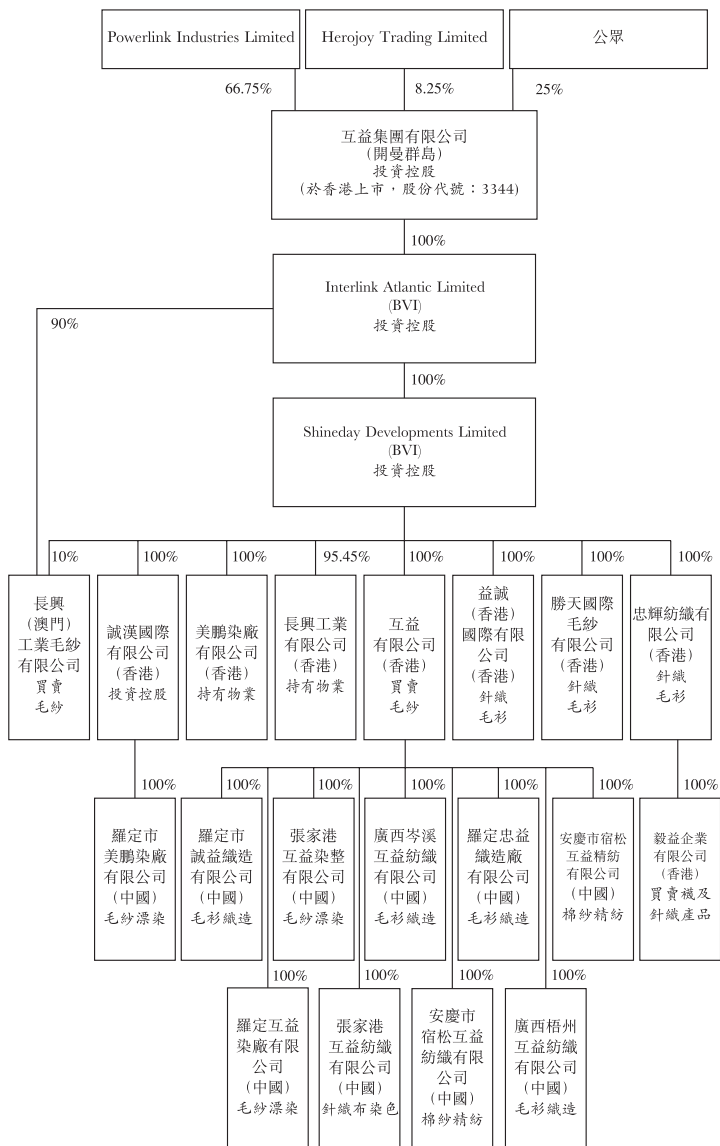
Powerlink Industries Limited

Herojoy Trading Limited

公眾

66.75%

8.25%

25%

互益集團有限公司
(開曼群島)
投資控股
(於香港上市，股份代號：3344)

100%

Interlink Atlantic Limited
(BVI)
投資控股

90%

100%

Shineday Developments Limited
(BVI)
投資控股

10%

100%

100%

95.45%

100%

100%

100%

100%

長興
(澳門)
工業毛紗
有限公司
買賣
毛紗

誠漢國際
有限公司
(香港)
投資控股

美鵬染廠
有限公司
(香港)
持有物業

長興工業
有限公司
(香港)
持有物業

互益
有限公司
(香港)
買賣
毛紗

益誠
(香港)
國際有限
公司
(香港)
針織
毛衫

勝天國際
毛紗
有限公司
(香港)
針織
毛衫

忠輝紡織有
限公司
(香港)
針織
毛衫

100%

100%

100%

100%

100%

100%

100%

羅定市
美鵬染廠
有限公司
(中國)
毛紗漂染

羅定市
誠益織造
有限公司
(中國)
毛衫織造

張家港
互益染整
有限公司
(中國)
毛紗漂染

廣西岑溪
互益紡織
有限公司
(中國)
毛衫織造

羅定忠益
織造廠
有限公司
(中國)
毛衫織造

安慶市宿松
互益精紡
有限公司
(中國)
棉紗精紡

毅益企業
有限公司
(香港)
買賣襪及
針織產品

100%

100%

100%

100%

羅定互益
染廠有限
公司
(中國)
毛紗漂染

張家港
互益紡織
有限公司
(中國)
針織布染色

安慶市
宿松互益
紡織有限
公司
(中國)
棉紗精紡

廣西梧州
互益紡織
有限公司
(中國)
毛衫織造